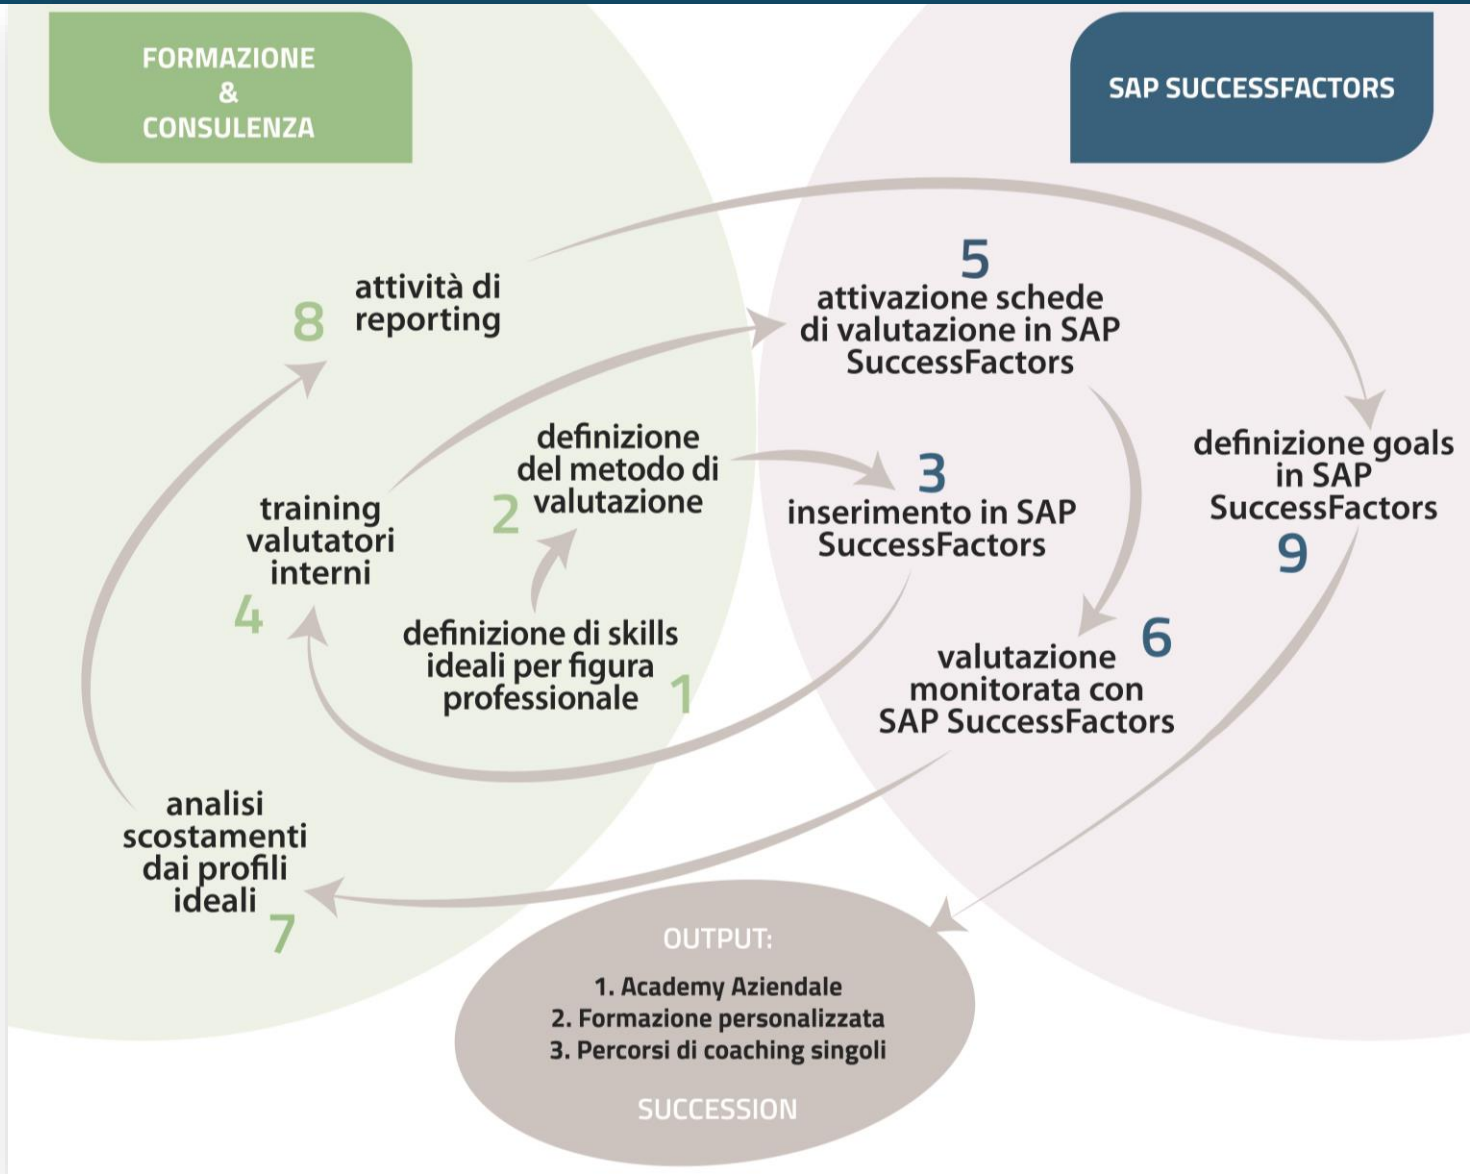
FORMAZIONE & CONSULENZA

SAP SUCCESSFACTORS

8 attività di reporting

5 attivazione schede di valutazione in SAP SuccessFactors

definizione del metodo di valutazione 2

3 inserimento in SAP SuccessFactors

definizione goals in SAP SuccessFactors 9

training valutatori interni 4

definizione di skills ideali per figura professionale 1

valutazione monitorata con SAP SuccessFactors 6

analisi scostamenti dai profili ideali 7

OUTPUT:

1. Academy Aziendale
2. Formazione personalizzata
3. Percorsi di coaching singoli

SUCCESSION